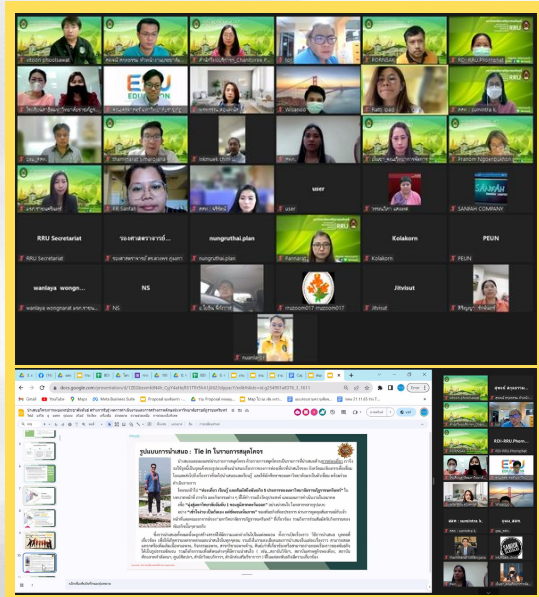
chitchin phoolsawat
FORNdao
RDI-RRU Phromphat
Wiyaros
Nats Qad
sumitra s.
thammarat simanjana
Fill Santati
nungruthai.plan
Pranom Ngoenkulsri
user
user
SANPAH COMPANY
RRU Secretariat
RRU Secretariat
nungruthai.plan
Kolakorn
Kolakorn
PEUN
PEUN
wanlaya wongn...
wanlaya wongnarat
NS
NS
mussom017 mussom017
Jitvisut
Jitvisut

docs.google.com/presentation/d/
Gmail
YouTube
Maps
Meta Business Suite
Proposal
รูปแบบการนำเสนอ : Tie in ในงานการสมุดโครง
RDI-RRU Phromphat
sumitra s.
thammarat simanjana